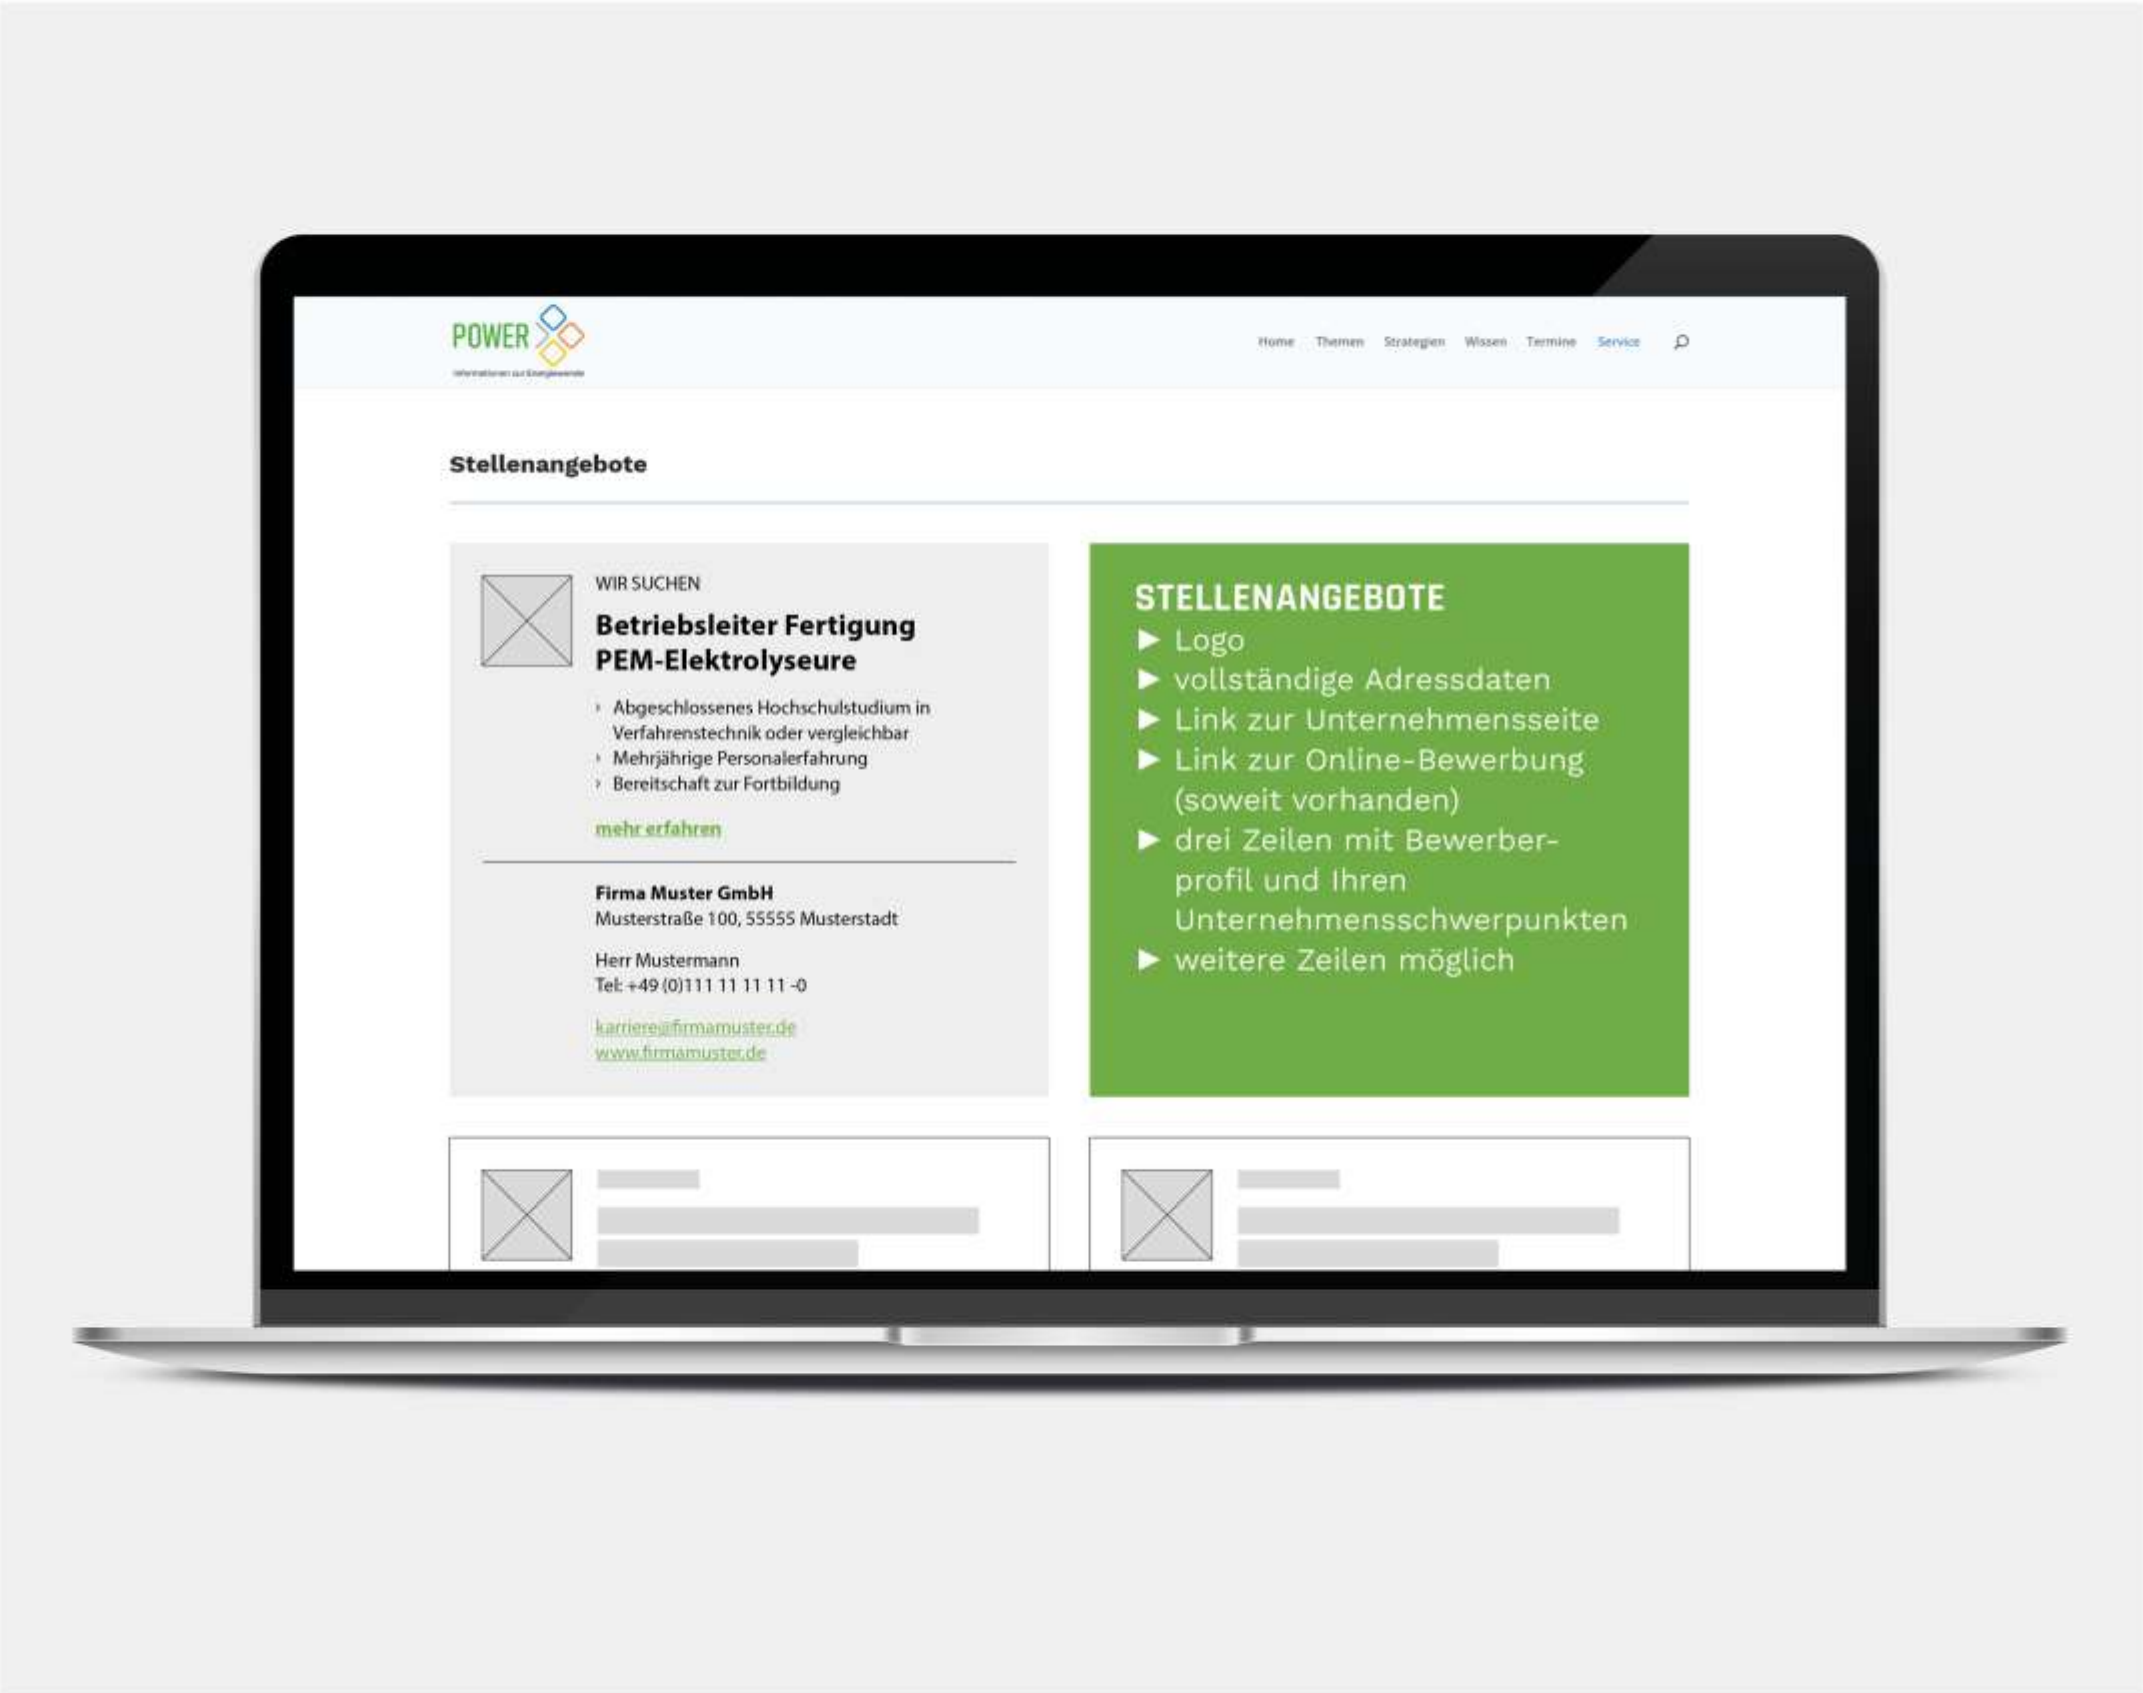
POWER

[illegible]

Home Themen Strategien Wissen Termine Service

Stellenangebote

WIR SUCHEN

Betriebsleiter Fertigung PEM-Elektrolyseure

› Abgeschlossenes Hochschulstudium in Verfahrenstechnik oder vergleichbar
› Mehrjährige Personalerfahrung
› Bereitschaft zur Fortbildung

mehr erfahren

Firma Muster GmbH
Musterstraße 100, 55555 Musterstadt

Herr Mustermann
Tel: +49 (0)111 11 11 11 -0

karriere@firmamuster.de
www.firmamuster.de

STELLENANGEBOTE
▶ Logo
▶ vollständige Adressdaten
▶ Link zur Unternehmensseite
▶ Link zur Online-Bewerbung (soweit vorhanden)
▶ drei Zeilen mit Bewerberprofil und Ihren Unternehmensschwerpunkten
▶ weitere Zeilen möglich